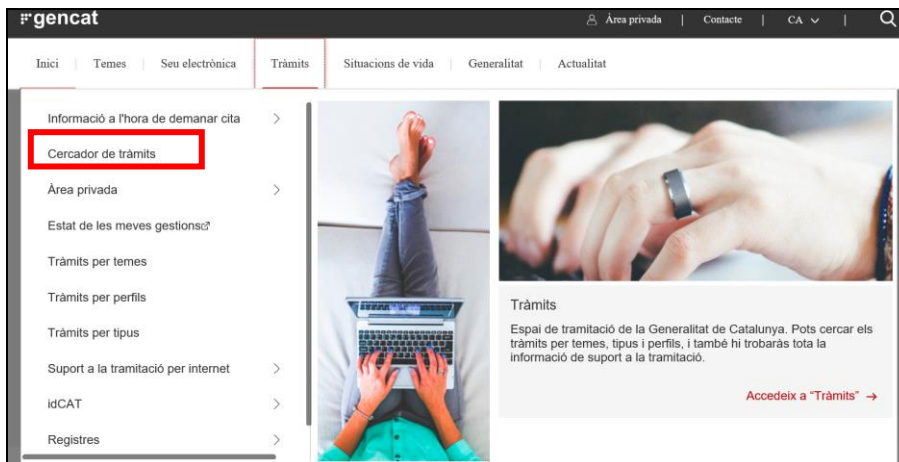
gencat

Àrea privada | Contacte | CA

Inici | Temes | Seu electrònica | Tràmits | Situacions de vida | Generalitat | Actualitat

Informació a l'hora de demanar cita

Cercador de tràmits

Àrea privada

Estat de les meves gestions

Tràmits per temes

Tràmits per perfils

Tràmits per tipus

Suport a la tramitació per internet

idCAT

Registres

Tràmits

Espai de tramitació de la Generalitat de Catalunya. Pots cercar els tràmits per temes, tipus i perfils, i també hi trobaràs tota la informació de suport a la tramitació.

Accedeix a "Tràmits" →